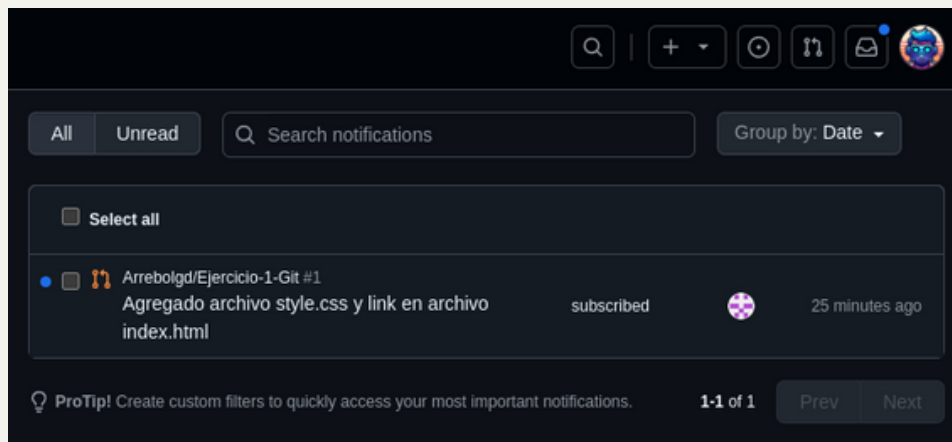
All Unread

Search notifications

Group by: Date

Select all

Arrebolgd/Ejercicio-1-Git #1
Agregado archivo style.css y link en archivo index.html

subscribed

25 minutes ago

ProTip! Create custom filters to quickly access your most important notifications.

1-1 of 1

Prev Next